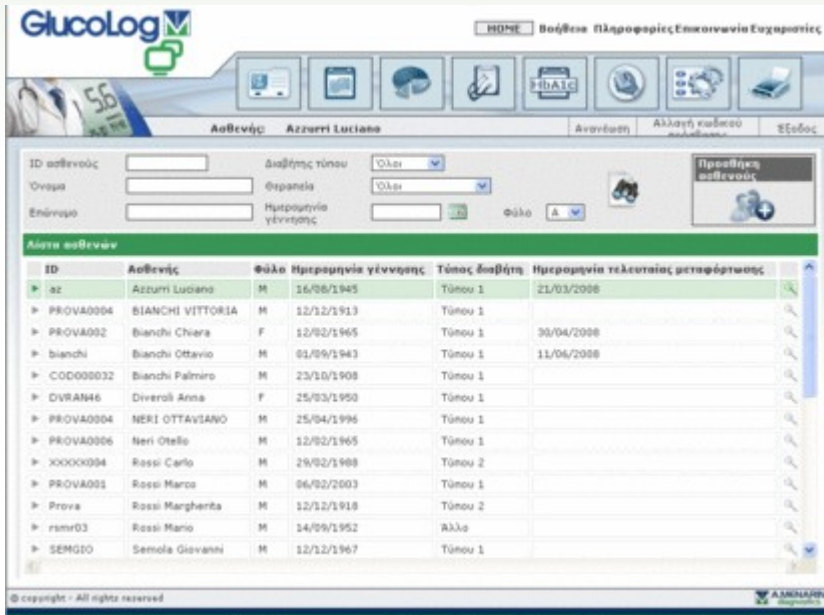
GlucoLog

HOME Βοήθεια Πληροφορίες Επικοινωνία Ευχαριστίες

HbA1c

Ασθενής: Azzurri Luciano

Ανανέωση Αλλαγή κωδικού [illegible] Έξοδος

ID ασθενούς
Όνομα
Επώνυμο
Διαβήτης τύπου Όλοι
Θεραπεία Όλοι
Ημερομηνία γέννησης
Φύλο A

Προσθήκη ασθενούς

Λίστα ασθενών

| ID | Ασθενής | Φύλο | Ημερομηνία γέννησης | Τύπος διαβήτη | Ημερομηνία τελευταίας μεταφόρτωσης |
|---|---|---|---|---|---|
| az | Azzurri Luciano | M | 16/08/1945 | Τύπου 1 | 21/03/2008 |
| PROVA0004 | BIANCHI VITTORIA | M | 12/12/1913 | Τύπου 1 | |
| PROVA002 | Bianchi Chiara | F | 12/02/1965 | Τύπου 1 | 30/04/2008 |
| bianchi | Bianchi Ottavio | M | 01/09/1943 | Τύπου 1 | 11/06/2008 |
| COD000032 | Bianchi Palmiro | M | 23/10/1908 | Τύπου 1 | |
| DVRAN46 | Diveroli Anna | F | 25/03/1950 | Τύπου 1 | |
| PROVA0004 | NERI OTTAVIANO | M | 25/04/1996 | Τύπου 1 | |
| PROVA0006 | Neri Otello | M | 12/02/1965 | Τύπου 1 | |
| XXXXX004 | Rossi Carlo | M | 29/02/1988 | Τύπου 2 | |
| PROVA001 | Rossi Marco | M | 06/02/2003 | Τύπου 1 | |
| Prova | Rossi Margherita | M | 12/12/1918 | Τύπου 2 | |
| rsmr03 | Rossi Mario | M | 14/09/1952 | Άλλο | |
| SEMGIO | Semola Giovanni | M | 12/12/1967 | Τύπου 1 | |

© copyright - All rights reserved

A.MENARINI diagnostics